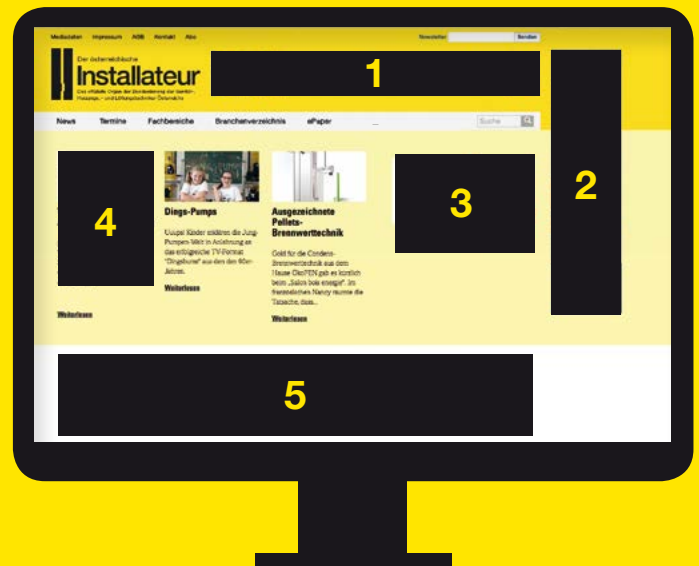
Mediadaten Impressum AGB Kontakt Abo

Newsletter Senden

Der österreichische
Installateur
Das offizielle Organ der Bundesinnung der Sanitär-, Heizungs- und Lüftungstechniker Österreichs

1

2

News Termine Fachbereiche Branchenverzeichnis ePaper

Suche

4

Dings-Pumps

Unsere Kinder erklären die Jung-Pumpen-Welt in Anlehnung an das erfolgreiche TV-Format "Dingsbums" aus den 80er-Jahren.

Weiterlesen

Ausgezeichnete Pellets-Brennwerttechnik

Gold für die Condens-Brennwerttechnik aus dem Hause ÖkoFEN gab es kürzlich beim „Salon bois energie". Im französischen Nancy räumte die Tatsache, dass...

Weiterlesen

3

Weiterlesen

5